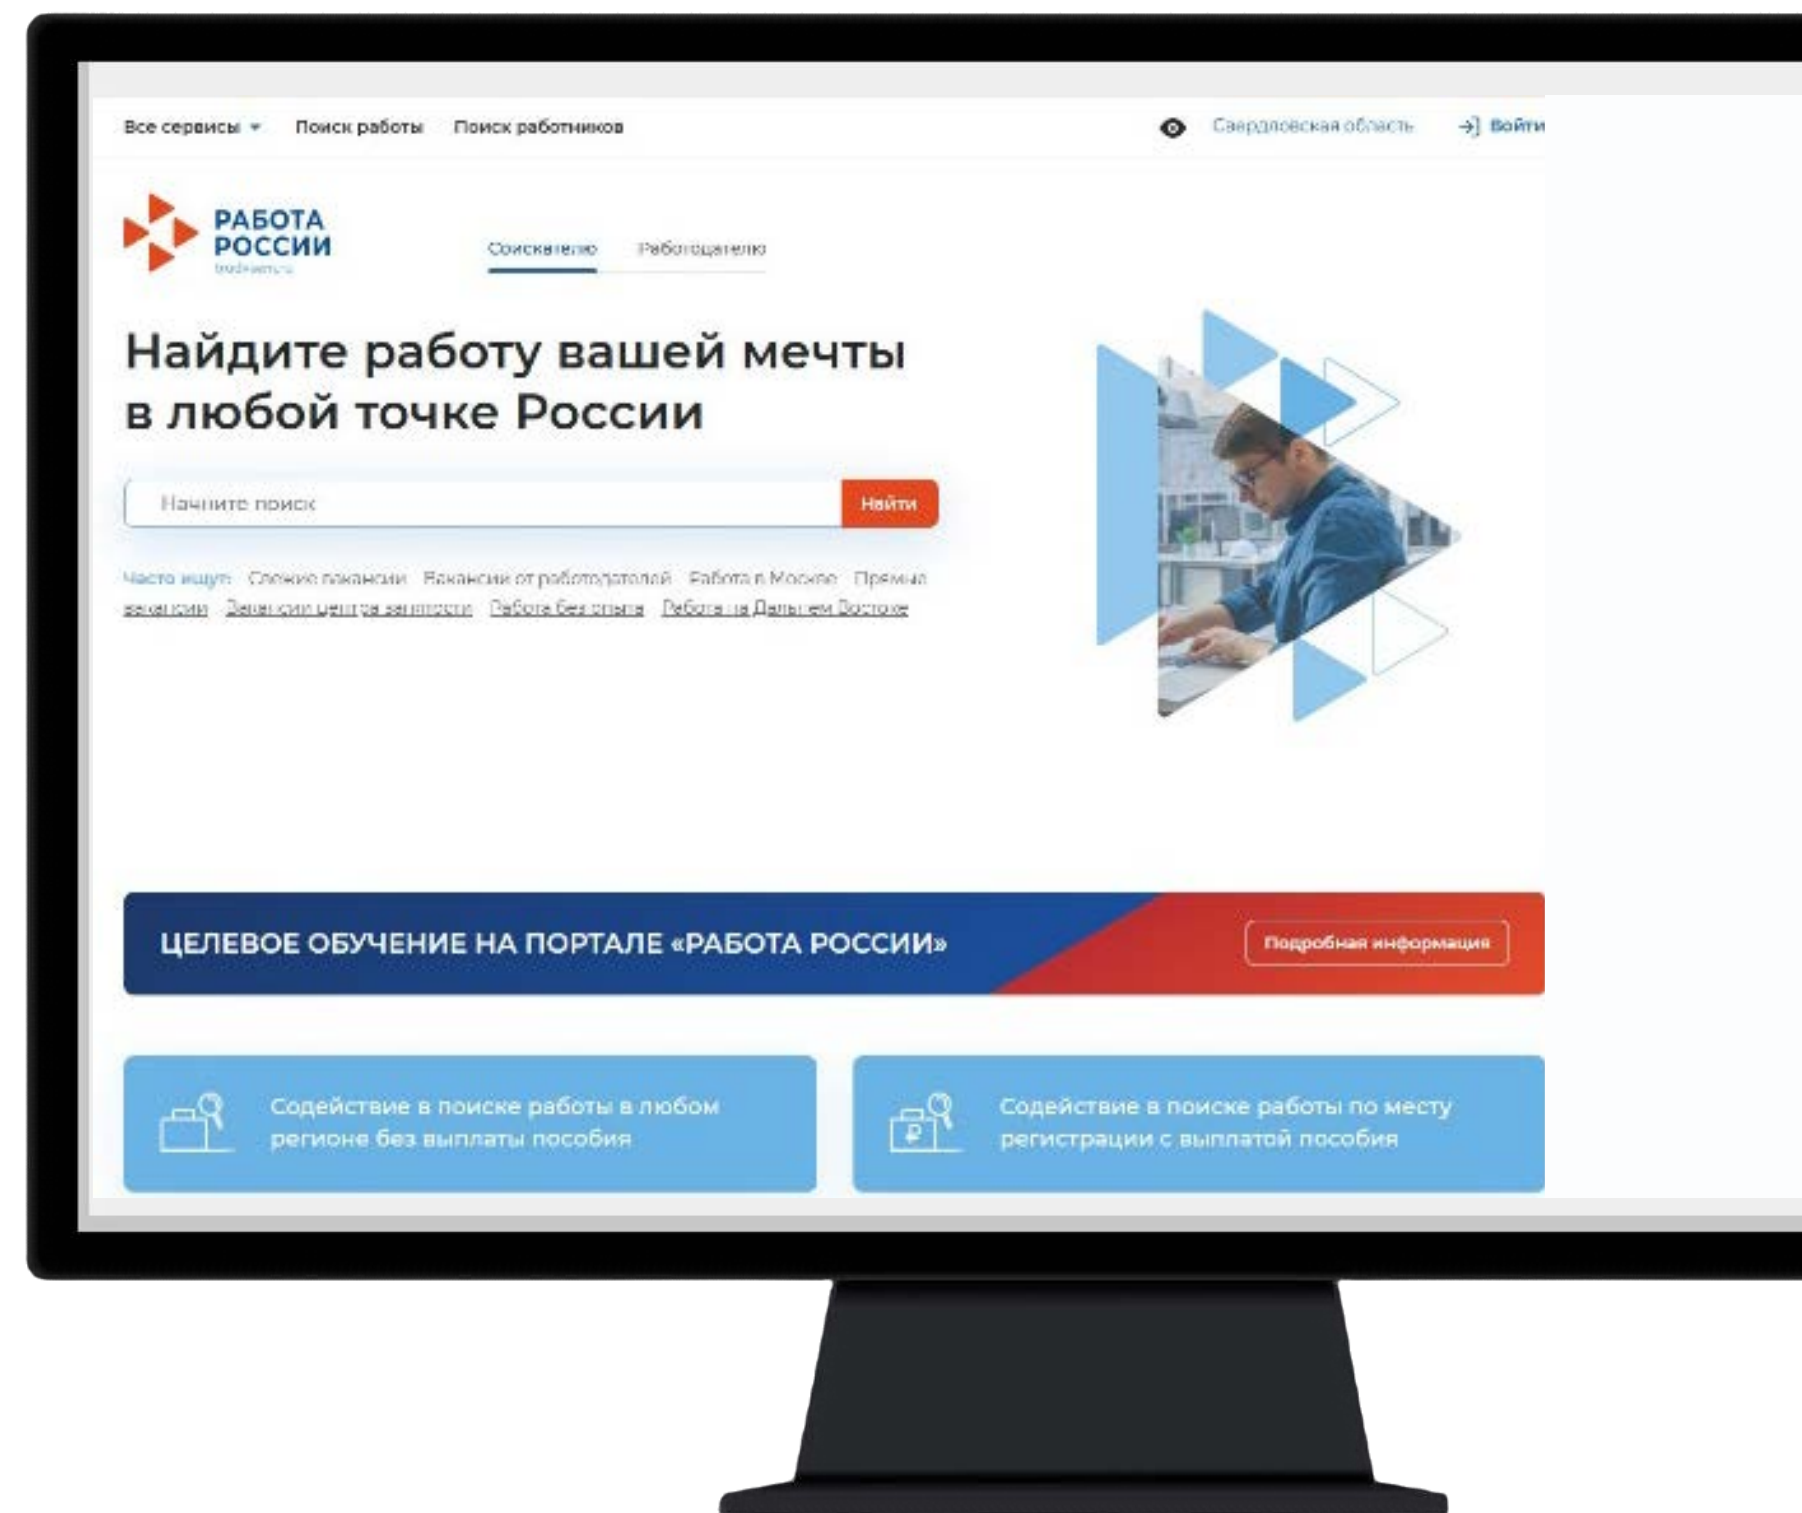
Все сервисы ▾ Поиск работы Поиск работников

Свердловская область

Войти

РАБОТА РОССИИ
trudvsem.ru

Соискателю Работодателю

Найдите работу вашей мечты в любой точке России

Начните поиск

Найти

Часто ищут: Свежие вакансии Вакансии от работодателей Работа в Москве Прямые вакансии Вакансии центра занятости Работа без опыта Работа на Дальнем Востоке

ЦЕЛЕВОЕ ОБУЧЕНИЕ НА ПОРТАЛЕ «РАБОТА РОССИИ»

Подробная информация

Содействие в поиске работы в любом регионе без выплаты пособия

Содействие в поиске работы по месту регистрации с выплатой пособия